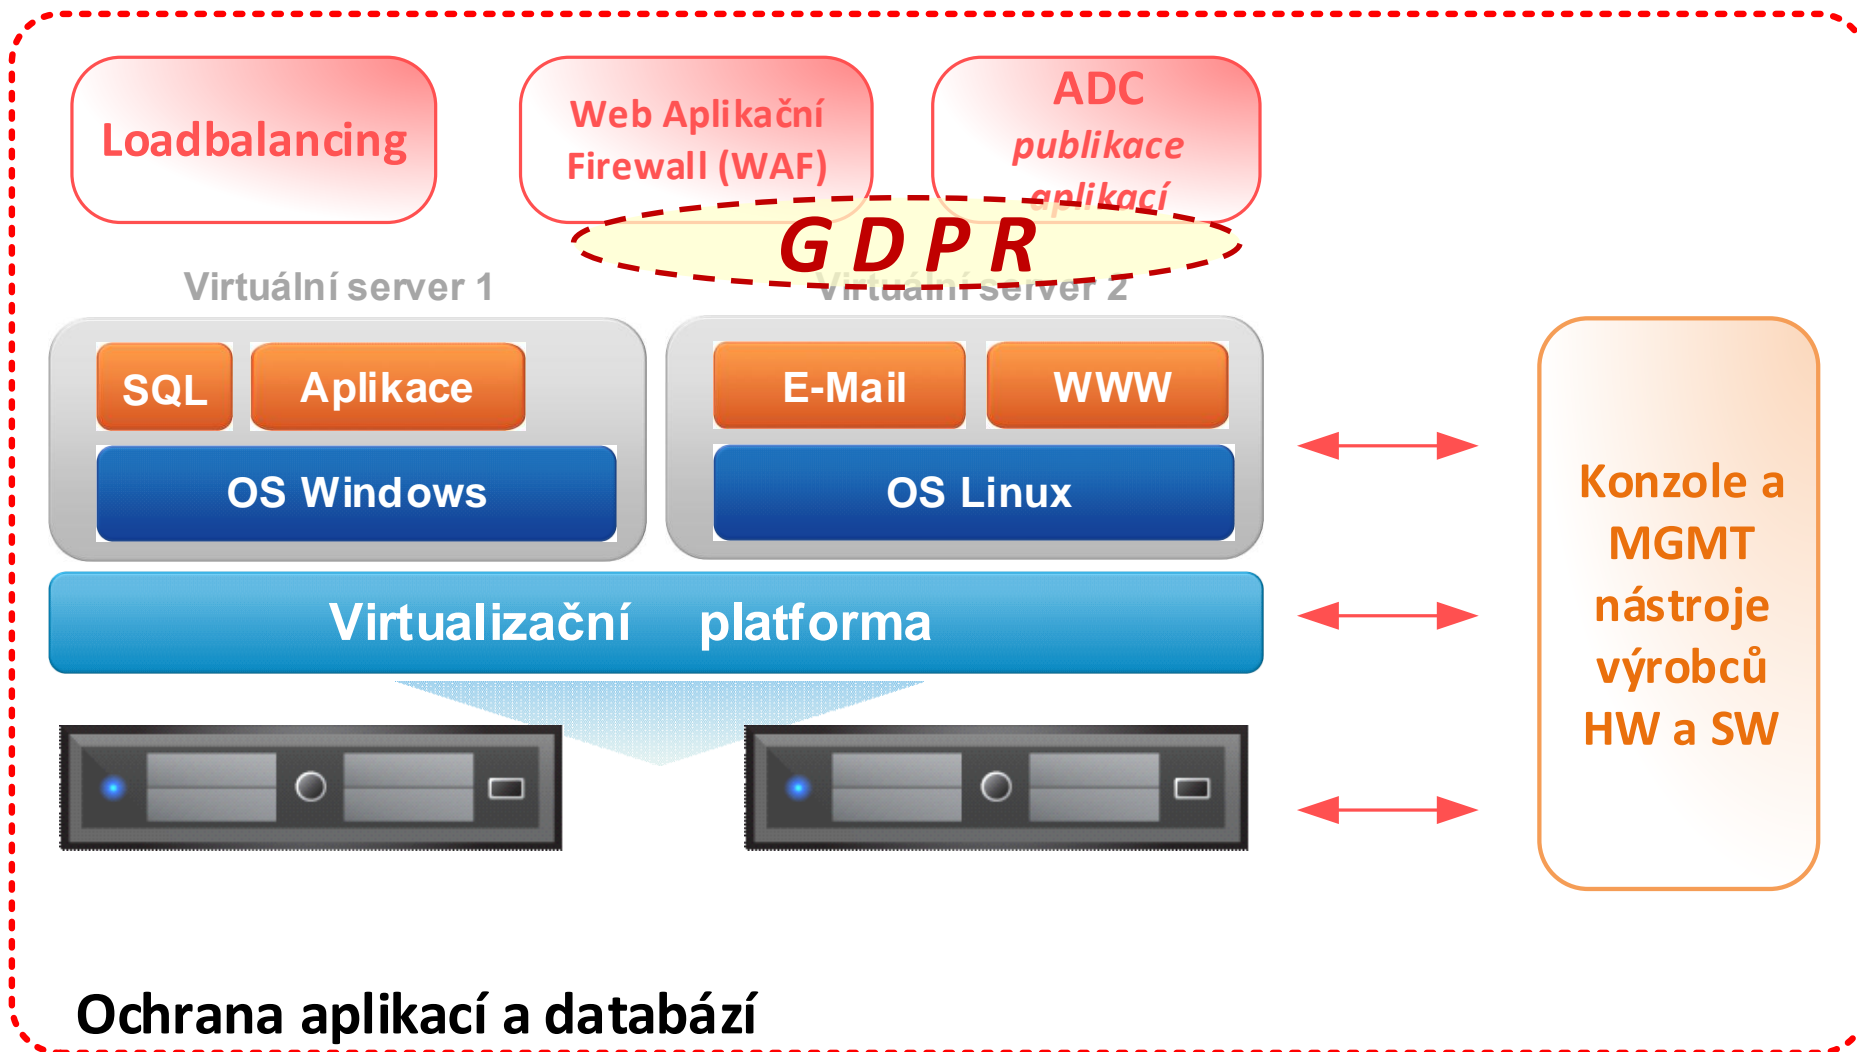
Loadbalancing

Web Aplikační Firewall (WAF)

ADC publikace aplikací

GDPR

Virtuální server 1

Virtuální server 2

SQL

Aplikace

OS Windows

E-Mail

WWW

OS Linux

Virtualizační platforma

Konzole a MGMT nástroje výrobců HW a SW

Ochrana aplikací a databází